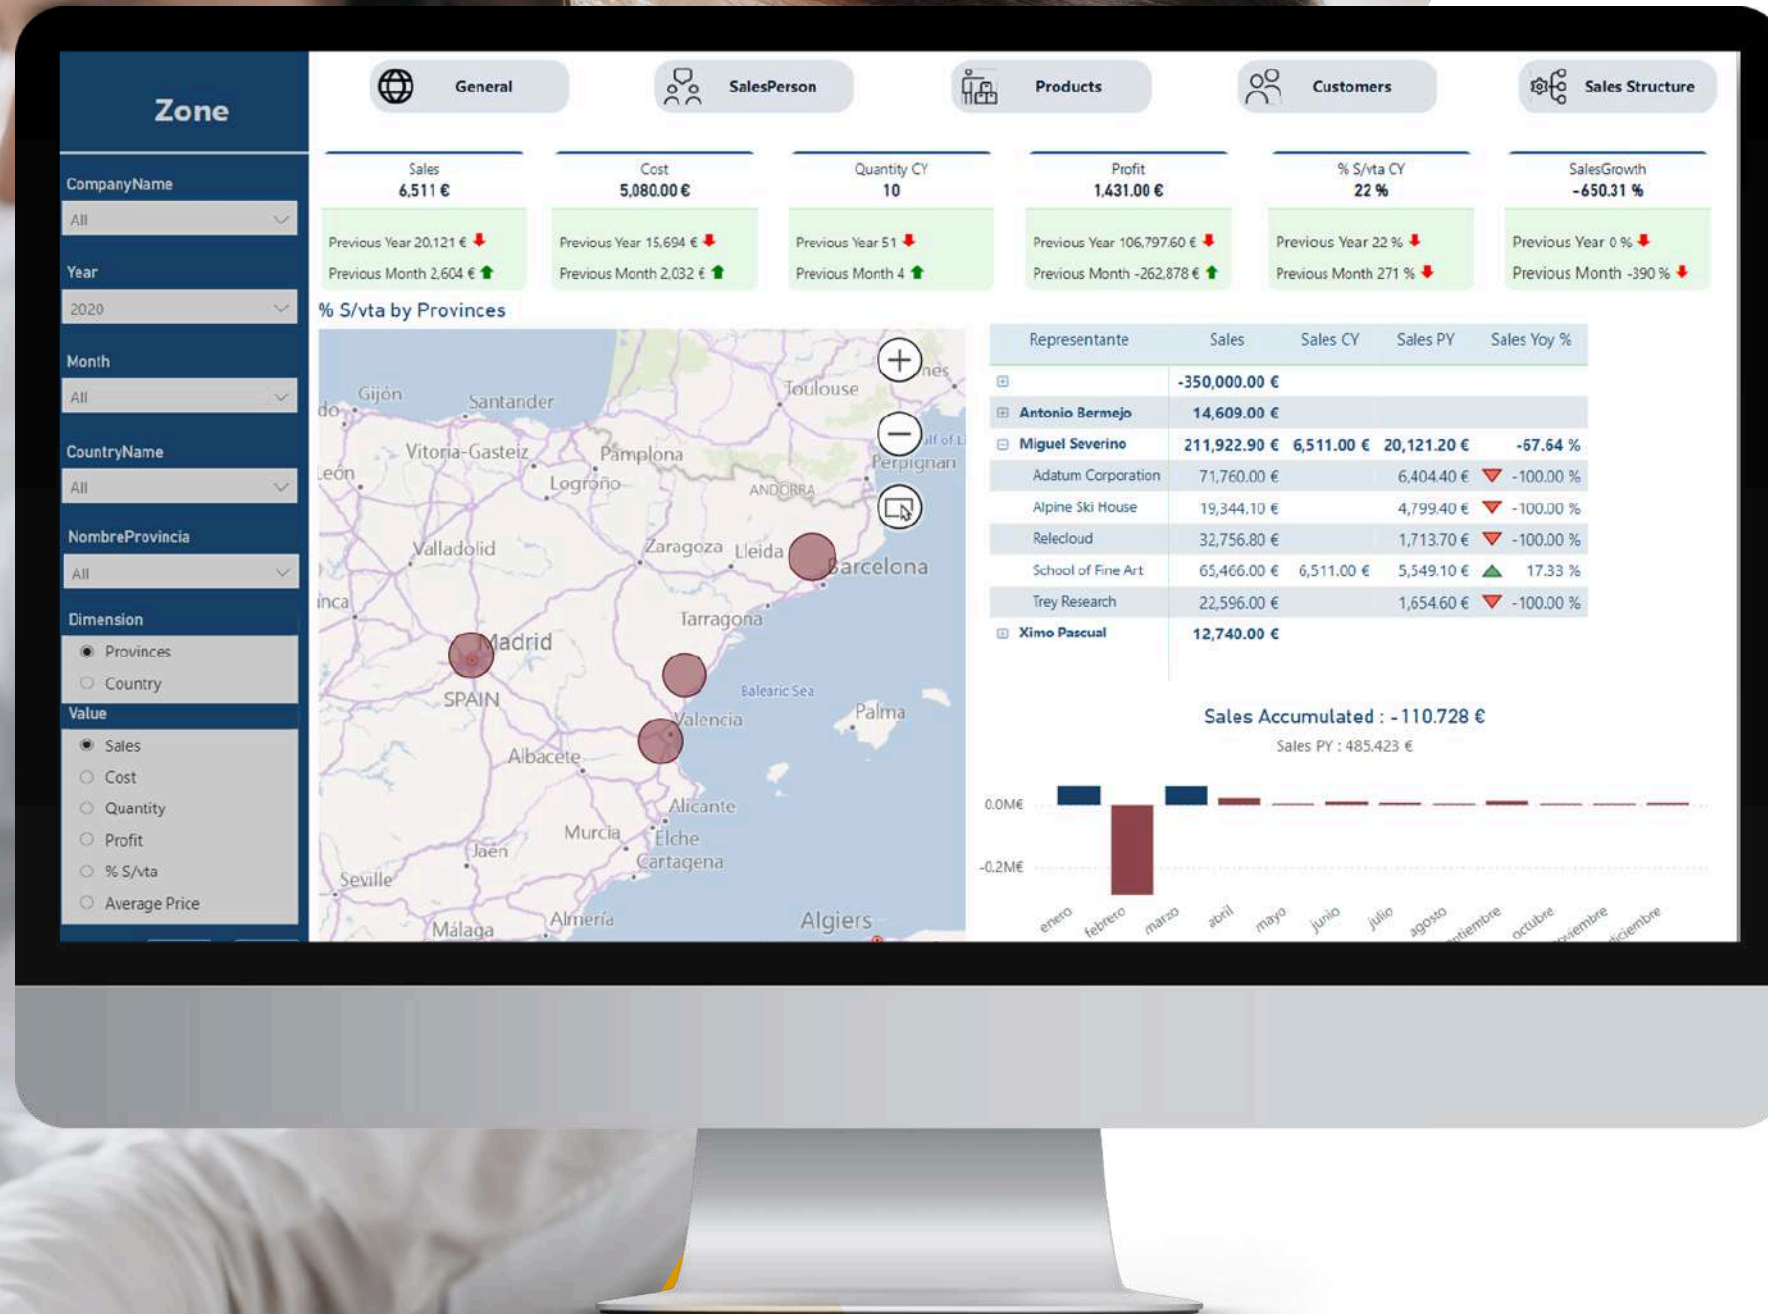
Zone

General
SalesPerson
Products
Customers
Sales Structure

CompanyName
All
Year
2020
Month
All
CountryName
All
NombreProvincia
All
Dimension
Provinces
Country
Value
Sales
Cost
Quantity
Profit
% S/vta
Average Price

Sales
6,511 €
Previous Year 20,121 €
Previous Month 2,604 €

Cost
5,080.00 €
Previous Year 15,694 €
Previous Month 2,032 €

Quantity CY
10
Previous Year 51
Previous Month 4

Profit
1,431.00 €
Previous Year 106,797.60 €
Previous Month -262,878 €

% S/vta CY
22 %
Previous Year 22 %
Previous Month 271 %

SalesGrowth
-650.31 %
Previous Year 0 %
Previous Month -390 %

% S/vta by Provinces

Gijón Santander Toulouse Vitoria-Gasteiz Pamplona León Logroño ANDORRA Perpignan Valladolid Zaragoza Lleida Barcelona Tarragona Madrid SPAIN Balearic Sea Valencia Palma Albacete Alicante Murcia Elche Jaén Cartagena Seville Almería Málaga Algiers

| Representante | Sales | Sales CY | Sales PY | Sales Yoy % |
|---|---|---|---|---|
| | -350,000.00 € | | | |
| Antonio Bermejo | 14,609.00 € | | | |
| Miguel Severino | 211,922.90 € | 6,511.00 € | 20,121.20 € | -67.64 % |
| Adatum Corporation | 71,760.00 € | | 6,404.40 € | -100.00 % |
| Alpine Ski House | 19,344.10 € | | 4,799.40 € | -100.00 % |
| Relecloud | 32,756.80 € | | 1,713.70 € | -100.00 % |
| School of Fine Art | 65,466.00 € | 6,511.00 € | 5,549.10 € | 17.33 % |
| Trey Research | 22,596.00 € | | 1,654.60 € | -100.00 % |
| Ximo Pascual | 12,740.00 € | | | |

Sales Accumulated : -110.728 €
Sales PY : 485.423 €

0.0M€
-0.2M€
enero febrero marzo abril mayo junio julio agosto septiembre octubre noviembre diciembre